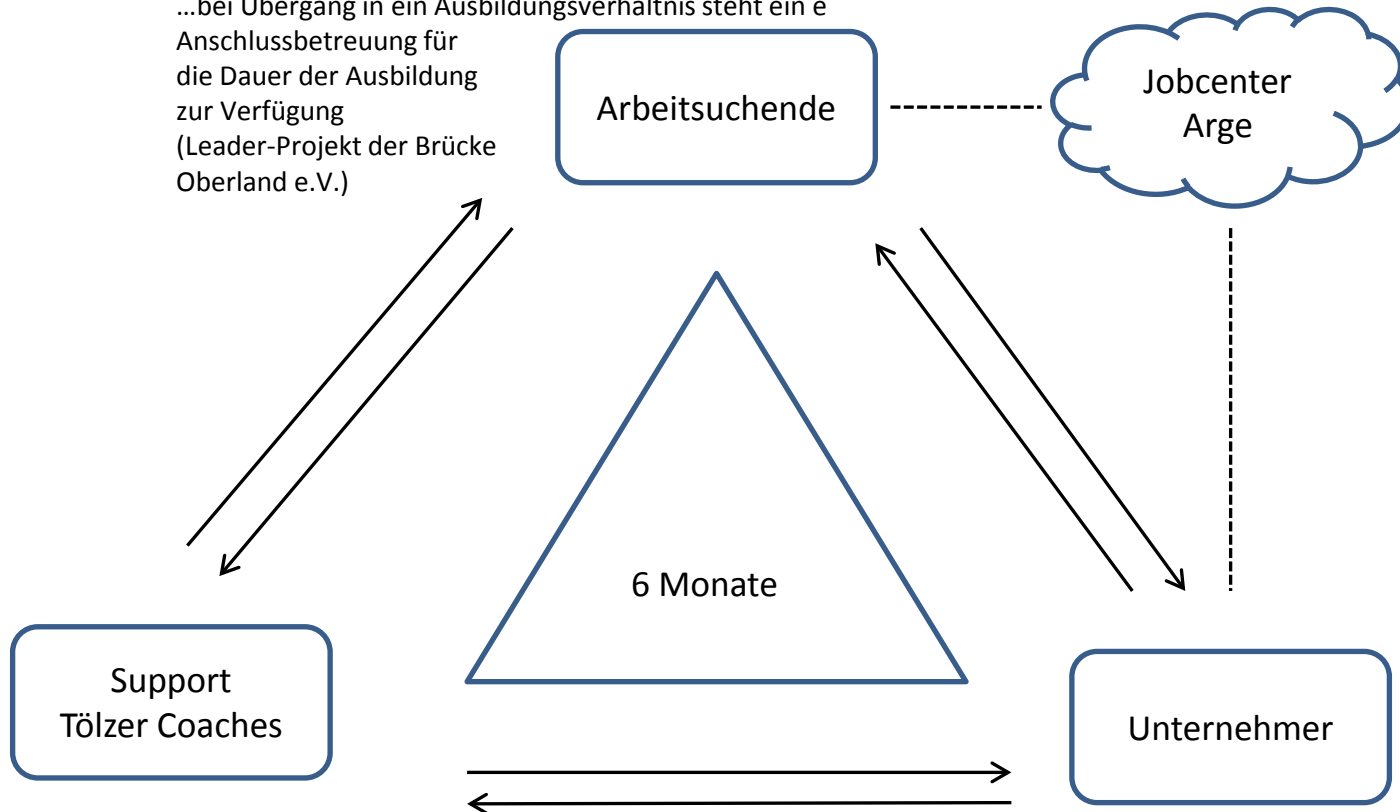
…bei Übergang in ein Ausbildungsverhältnis steht ein e Anschlussbetreuung für die Dauer der Ausbildung zur Verfügung (Leader-Projekt der Brücke Oberland e.V.)

Arbeitsuchende

Jobcenter Arge

6 Monate

Support Tölzer Coaches

Unternehmer